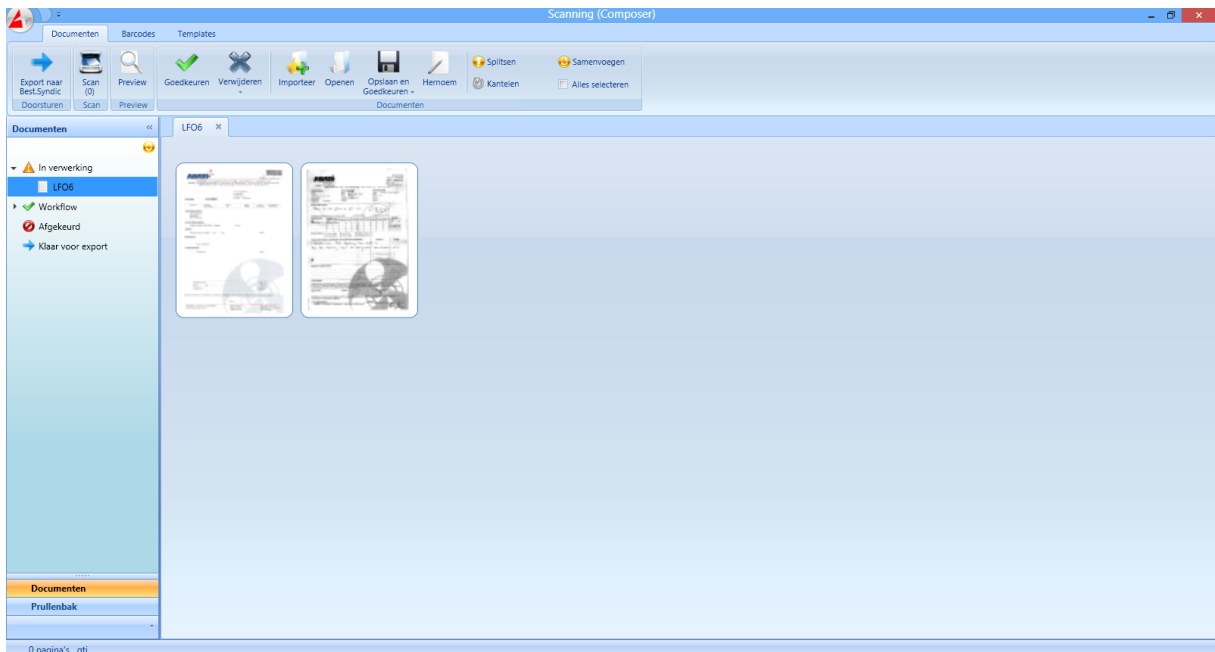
Scanning (Composer)

Documenten
Barcodes
Templates

Export naar Best.Syndic
Doorsturen
Scan (0)
Scan
Preview
Preview
Goedkeuren
Verwijderen
Importeer
Openen
Opslaan en Goedkeuren
Hernoem
Splitsen
Kantelen
Samenvoegen
Alles selecteren
Documenten

Documenten
In verwerking
LFO6
Workflow
Afgekeurd
Klaar voor export

LFO6

Documenten
Prullenbak

0 pagina's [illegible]